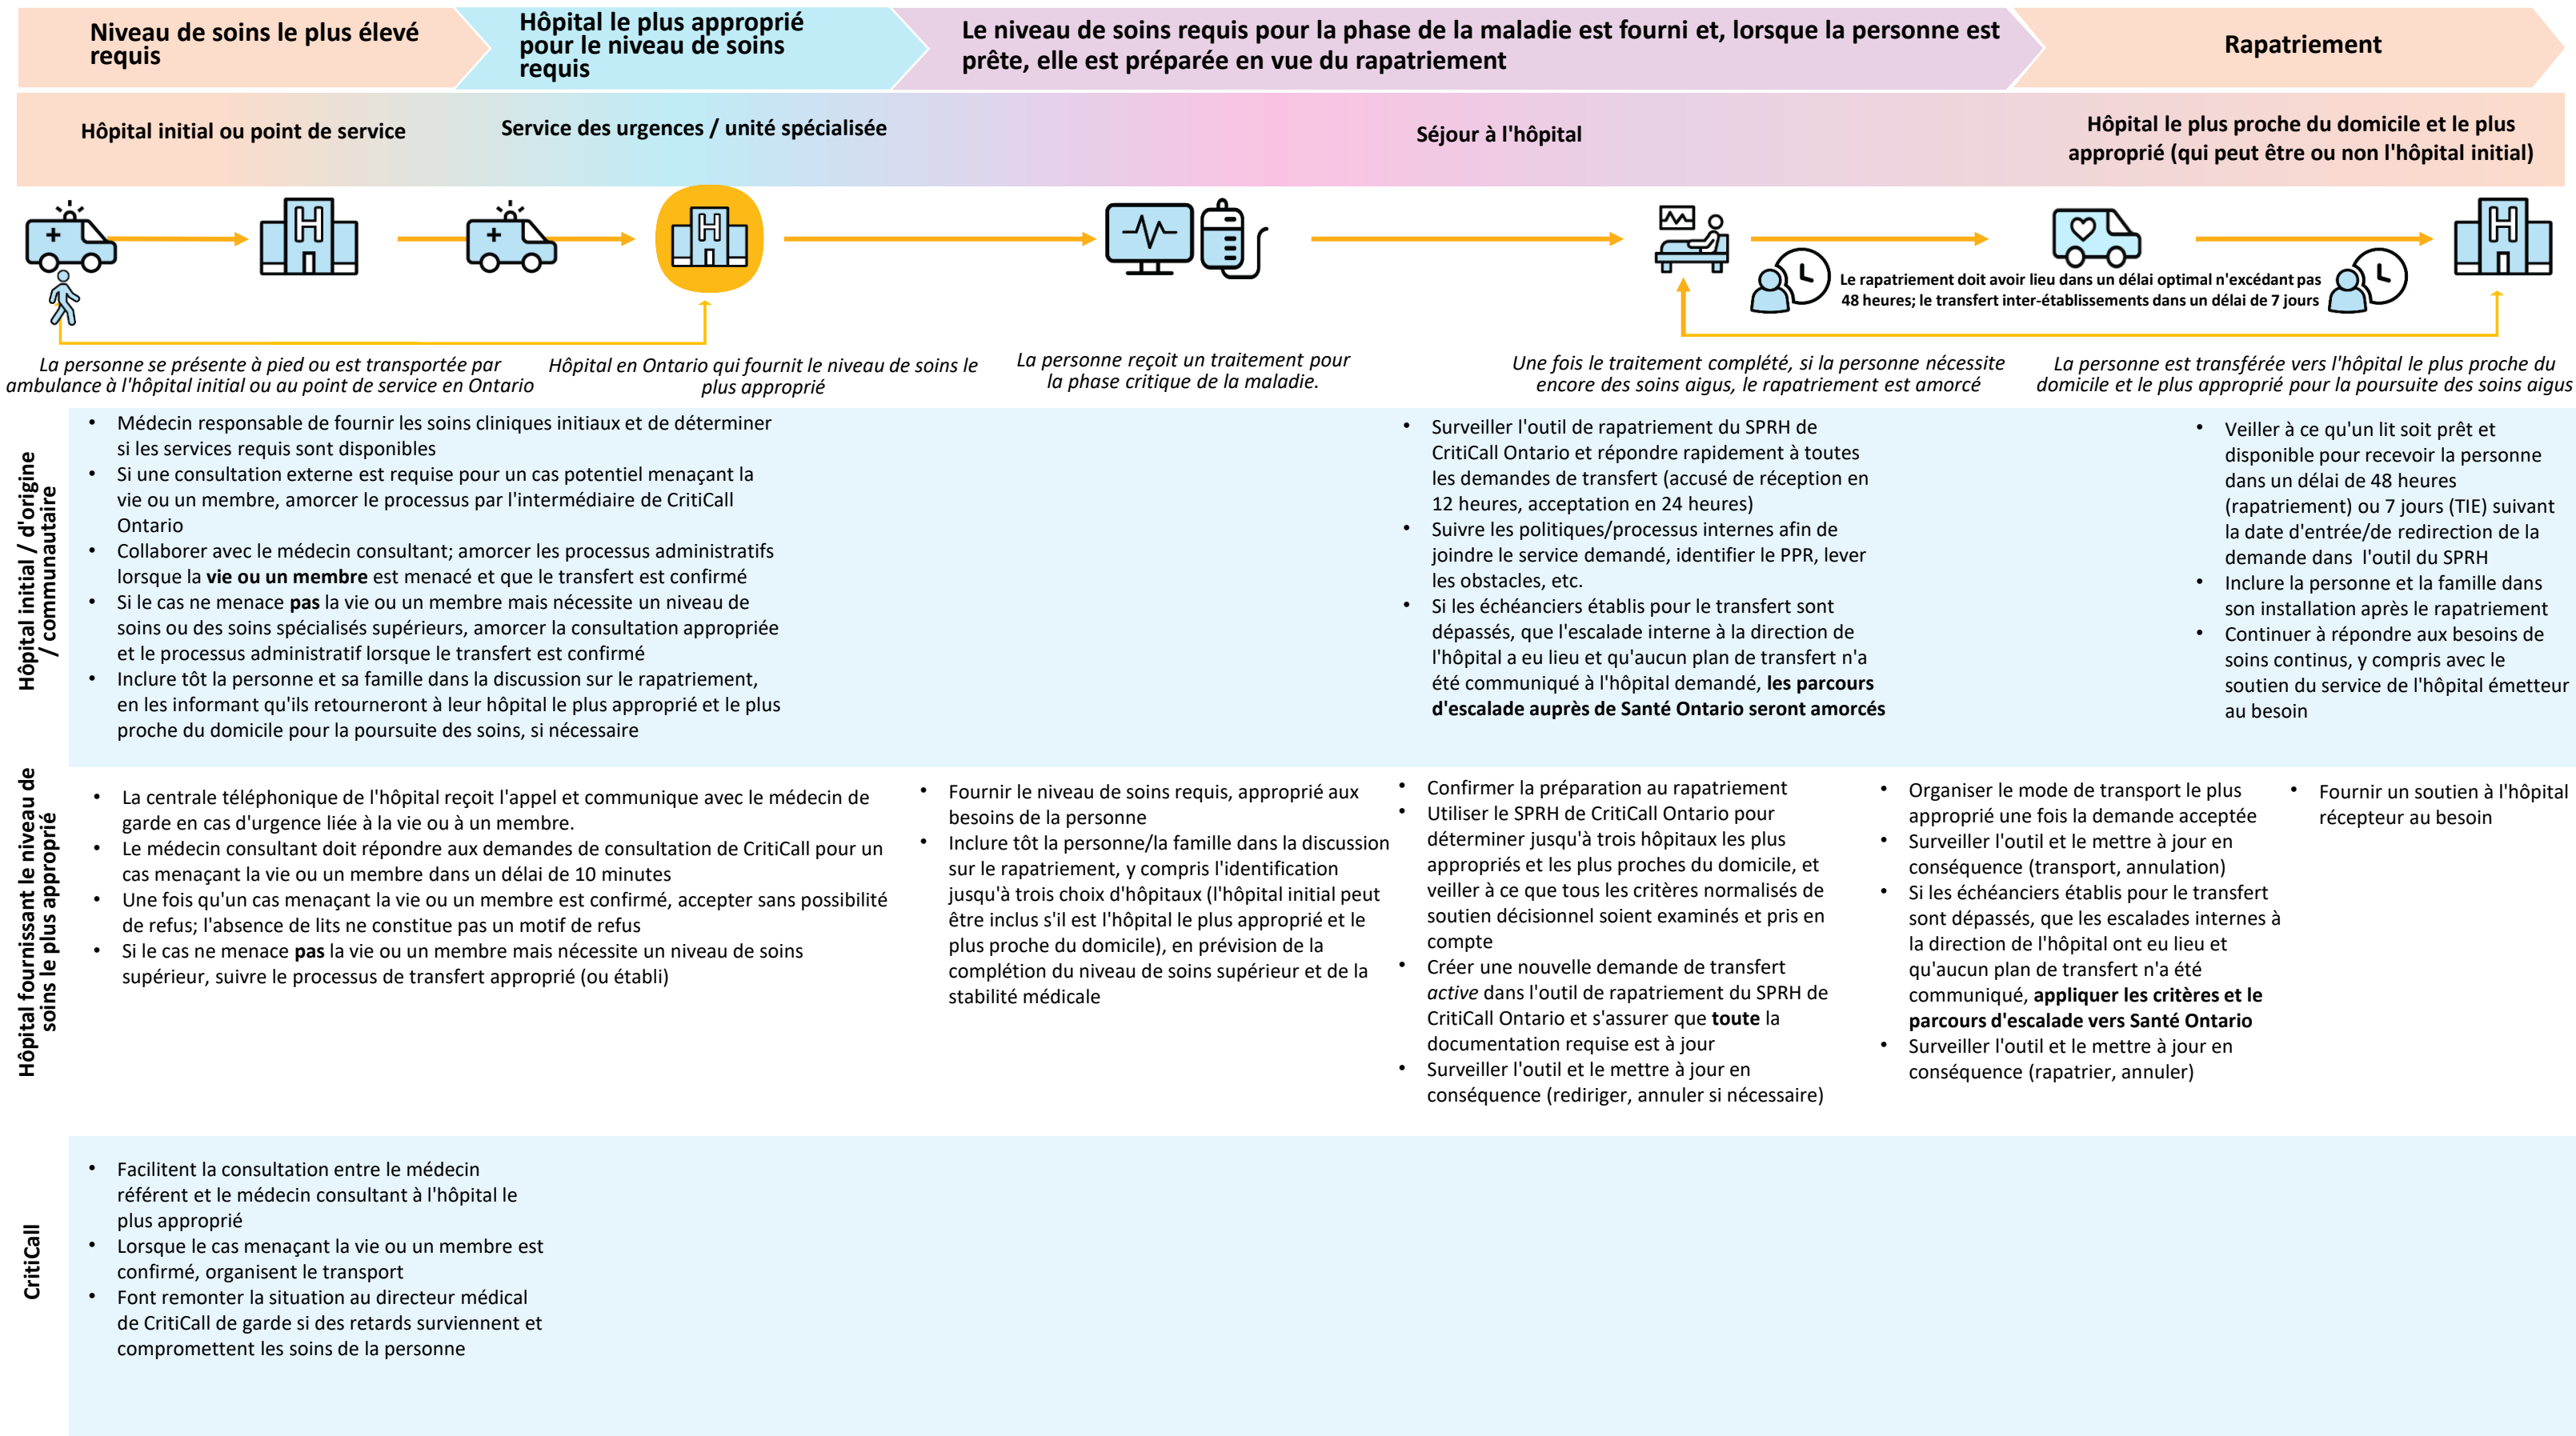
Niveau de soins le plus élevé requis

Hôpital le plus approprié pour le niveau de soins requis

Le niveau de soins requis pour la phase de la maladie est fourni et, lorsque la personne est prête, elle est préparée en vue du rapatriement

Rapatriement

Hôpital initial ou point de service

Service des urgences / unité spécialisée

Séjour à l'hôpital

Hôpital le plus proche du domicile et le plus approprié (qui peut être ou non l'hôpital initial)

H

H

H

H

Le rapatriement doit avoir lieu dans un délai optimal n'excédant pas 48 heures; le transfert inter-établissements dans un délai de 7 jours

La personne se présente à pied ou est transportée par ambulance à l'hôpital initial ou au point de service en Ontario

Hôpital en Ontario qui fournit le niveau de soins le plus approprié

La personne reçoit un traitement pour la phase critique de la maladie.

Une fois le traitement complété, si la personne nécessite encore des soins aigus, le rapatriement est amorcé

La personne est transférée vers l'hôpital le plus proche du domicile et le plus approprié pour la poursuite des soins aigus

Hôpital initial / d'origine / communautaire

• Médecin responsable de fournir les soins cliniques initiaux et de déterminer si les services requis sont disponibles
• Si une consultation externe est requise pour un cas potentiel menaçant la vie ou un membre, amorcer le processus par l'intermédiaire de CritiCall Ontario
• Collaborer avec le médecin consultant; amorcer les processus administratifs lorsque la **vie ou un membre** est menacé et que le transfert est confirmé
• Si le cas ne menace **pas** la vie ou un membre mais nécessite un niveau de soins ou des soins spécialisés supérieurs, amorcer la consultation appropriée et le processus administratif lorsque le transfert est confirmé
• Inclure tôt la personne et sa famille dans la discussion sur le rapatriement, en les informant qu'ils retourneront à leur hôpital le plus approprié et le plus proche du domicile pour la poursuite des soins, si nécessaire

• Surveiller l'outil de rapatriement du SPRH de CritiCall Ontario et répondre rapidement à toutes les demandes de transfert (accusé de réception en 12 heures, acceptation en 24 heures)
• Suivre les politiques/processus internes afin de joindre le service demandé, identifier le PPR, lever les obstacles, etc.
• Si les échéanciers établis pour le transfert sont dépassés, que l'escalade interne à la direction de l'hôpital a eu lieu et qu'aucun plan de transfert n'a été communiqué à l'hôpital demandé, **les parcours d'escalade auprès de Santé Ontario seront amorcés**

• Veiller à ce qu'un lit soit prêt et disponible pour recevoir la personne dans un délai de 48 heures (rapatriement) ou 7 jours (TIE) suivant la date d'entrée/de redirection de la demande dans l'outil du SPRH
• Inclure la personne et la famille dans son installation après le rapatriement
• Continuer à répondre aux besoins de soins continus, y compris avec le soutien du service de l'hôpital émetteur au besoin

Hôpital fournissant le niveau de soins le plus approprié

• La centrale téléphonique de l'hôpital reçoit l'appel et communique avec le médecin de garde en cas d'urgence liée à la vie ou à un membre.
• Le médecin consultant doit répondre aux demandes de consultation de CritiCall pour un cas menaçant la vie ou un membre dans un délai de 10 minutes
• Une fois qu'un cas menaçant la vie ou un membre est confirmé, accepter sans possibilité de refus; l'absence de lits ne constitue pas un motif de refus
• Si le cas ne menace **pas** la vie ou un membre mais nécessite un niveau de soins supérieur, suivre le processus de transfert approprié (ou établi)

• Fournir le niveau de soins requis, approprié aux besoins de la personne
• Inclure tôt la personne/la famille dans la discussion sur le rapatriement, y compris l'identification jusqu'à trois choix d'hôpitaux (l'hôpital initial peut être inclus s'il est l'hôpital le plus approprié et le plus proche du domicile), en prévision de la complétion du niveau de soins supérieur et de la stabilité médicale

• Confirmer la préparation au rapatriement
• Utiliser le SPRH de CritiCall Ontario pour déterminer jusqu'à trois hôpitaux les plus appropriés et les plus proches du domicile, et veiller à ce que tous les critères normalisés de soutien décisionnel soient examinés et pris en compte
• Créer une nouvelle demande de transfert *active* dans l'outil de rapatriement du SPRH de CritiCall Ontario et s'assurer que **toute** la documentation requise est à jour
• Surveiller l'outil et le mettre à jour en conséquence (rediriger, annuler si nécessaire)

• Organiser le mode de transport le plus approprié une fois la demande acceptée
• Surveiller l'outil et le mettre à jour en conséquence (transport, annulation)
• Si les échéanciers établis pour le transfert sont dépassés, que les escalades internes à la direction de l'hôpital ont eu lieu et qu'aucun plan de transfert n'a été communiqué, **appliquer les critères et le parcours d'escalade vers Santé Ontario**
• Surveiller l'outil et le mettre à jour en conséquence (rapatrier, annuler)

• Fournir un soutien à l'hôpital récepteur au besoin

CritiCall

• Facilitent la consultation entre le médecin référent et le médecin consultant à l'hôpital le plus approprié
• Lorsque le cas menaçant la vie ou un membre est confirmé, organisent le transport
• Font remonter la situation au directeur médical de CritiCall de garde si des retards surviennent et compromettent les soins de la personne